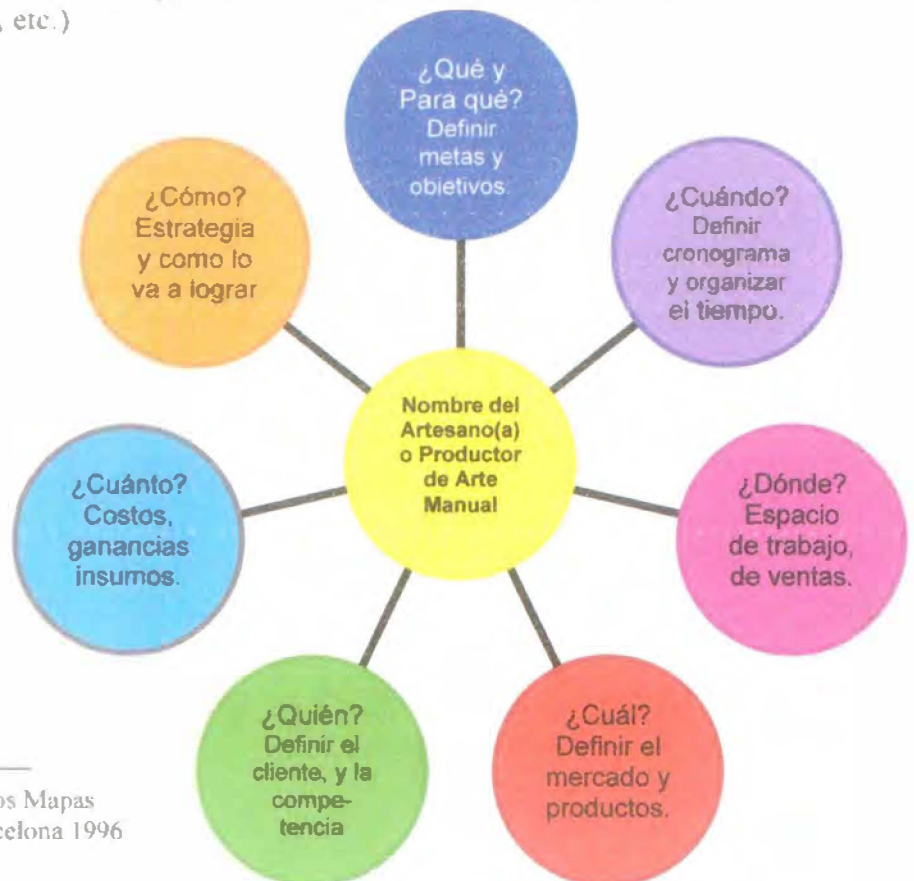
, etc.)

¿Qué y Para qué? Definir metas y objetivos.

¿Cuándo? Definir cronograma y organizar el tiempo.

¿Cómo? Estrategia y como lo va a lograr

Nombre del Artesano(a) o Productor de Arte Manual

¿Cuánto? Costos, ganancias insumos.

¿Dónde? Espacio de trabajo, de ventas.

¿Quién? Definir el cliente, y la competencia

¿Cuál? Definir el mercado y productos.

os Mapas
celona 1996